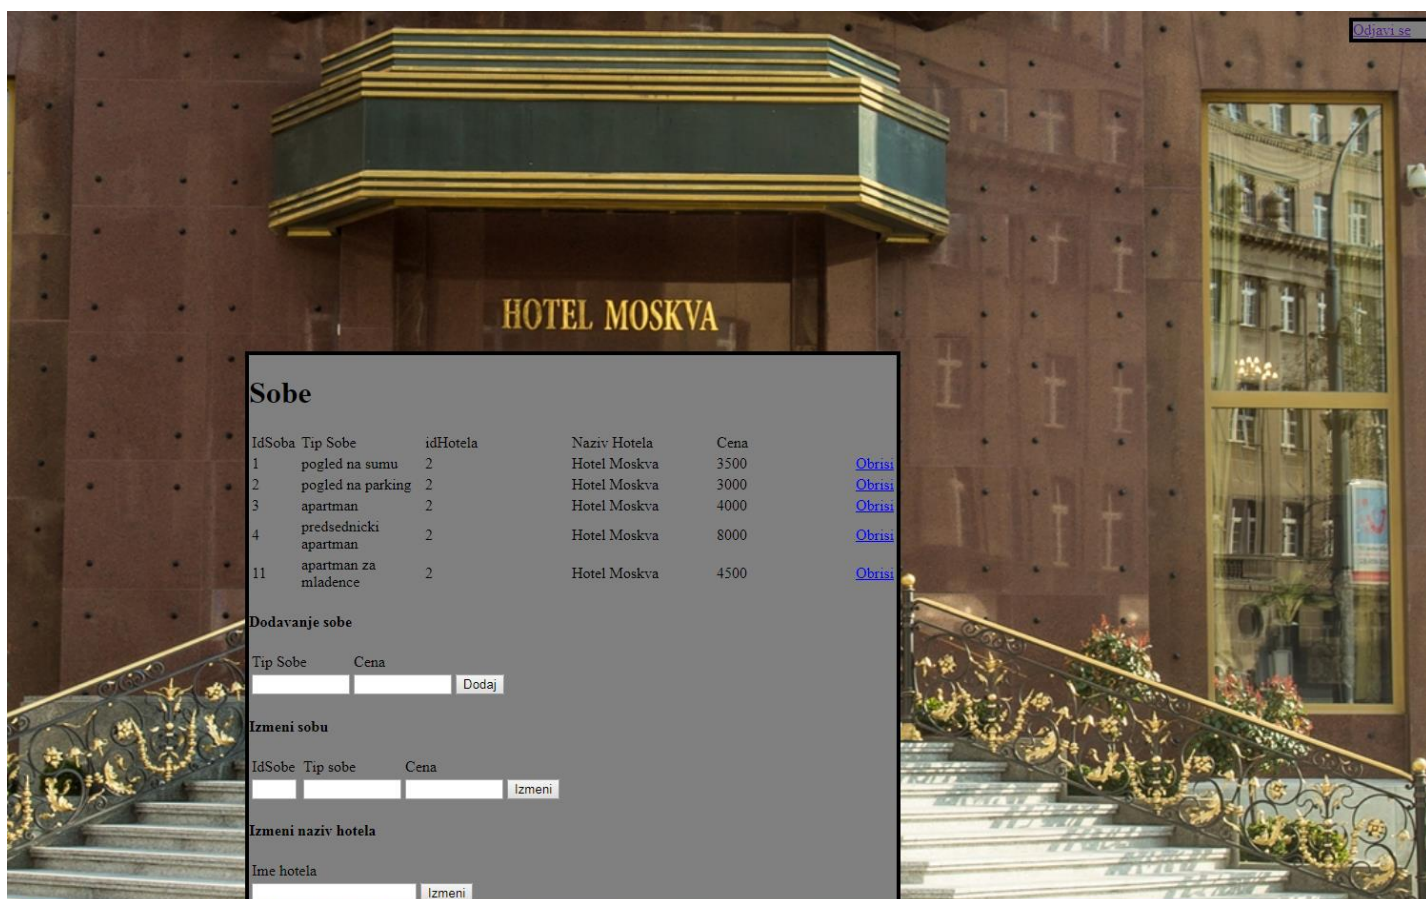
Odjavi se

HOTEL MOSKVA

Sobe

| IdSoba | Tip Sobe | idHotela | Naziv Hotela | Cena | |
|---|---|---|---|---|---|
| 1 | pogled na sumu | 2 | Hotel Moskva | 3500 | Obrisi |
| 2 | pogled na parking | 2 | Hotel Moskva | 3000 | Obrisi |
| 3 | apartman | 2 | Hotel Moskva | 4000 | Obrisi |
| 4 | predsednicki apartman | 2 | Hotel Moskva | 8000 | Obrisi |
| 11 | apartman za mladence | 2 | Hotel Moskva | 4500 | Obrisi |

Dodavanje sobe

Tip Sobe Cena
Dodaj

Izmeni sobu

IdSobe Tip sobe Cena
Izmeni

Izmeni naziv hotela

Ime hotela
Izmeni